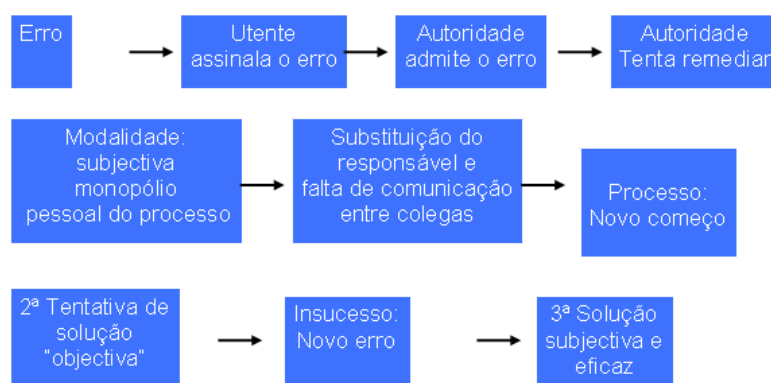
Erro

Utente assinala o erro

Autoridade admite o erro

Autoridade Tenta remediar

Modalidade: subjectiva monopólio pessoal do processo

Substituição do responsável e falta de comunicação entre colegas

Processo: Novo começo

2ª Tentativa de solução "objectiva"

Insucesso: Novo erro

3ª Solução subjectiva e eficaz